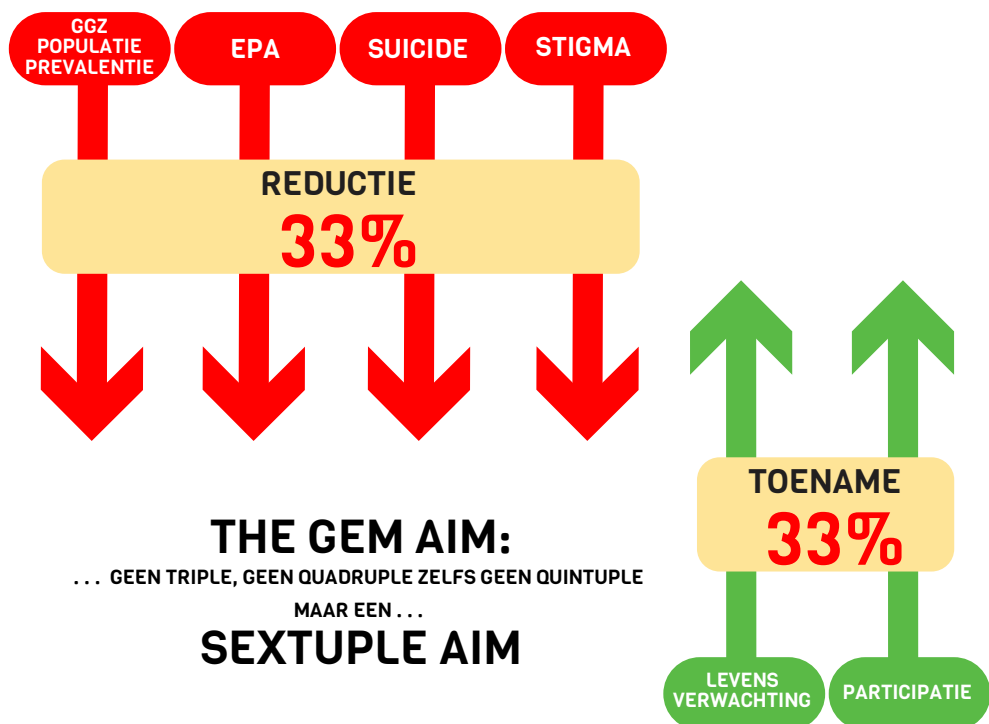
GGZ POPULATIE PREVALENTIE

EPA

SUICIDE

STIGMA

REDUCTIE
33%

TOENAME
33%

THE GEM AIM:
. . . GEEN TRIPLE, GEEN QUADRUPLE ZELFS GEEN QUINTUPLE
MAAR EEN . . .
SEXTUPLE AIM

LEVENS VERWACHTING

PARTICIPATIE